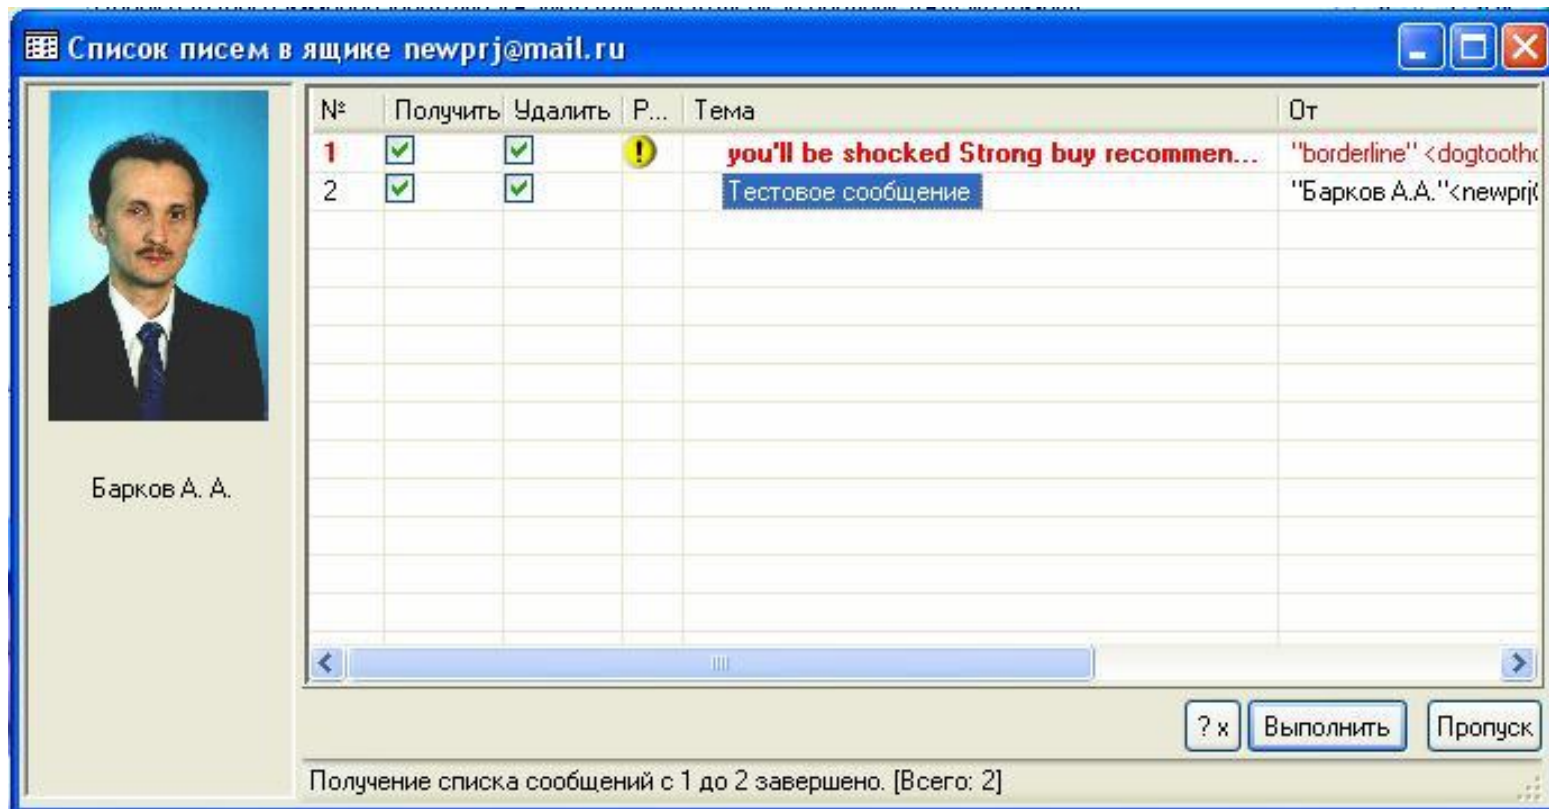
Список писем в ящике newprj@mail.ru

Барков А. А.

| № | Получить | Удалить | Р... | Тема | От |
|---|---|---|---|---|---|
| 1 | | | | you'll be shocked Strong buy recommen... | "borderline" <dogtoothc |
| 2 | | | | Тестовое сообщение | "Барков А.А."<newprj( |

?x Выполнить Пропуск

Получение списка сообщений с 1 до 2 завершено. [Всего: 2]